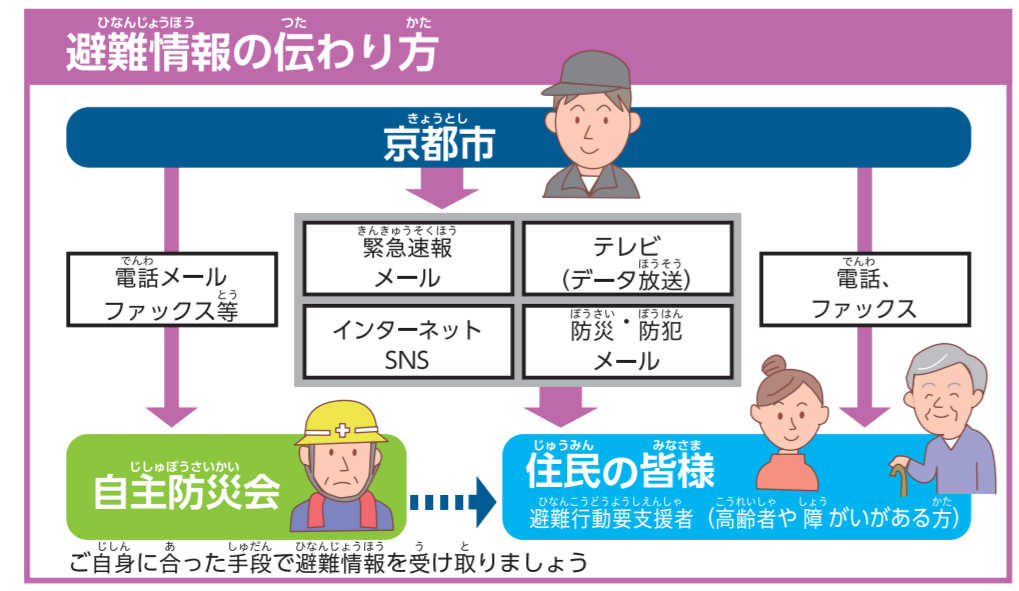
避難情報の伝わり方

京都市

電話メール
ファックス等

緊急速報
メール

テレビ
(データ放送)

インターネット
SNS

防災・防犯
メール

電話、
ファックス

自主防災会

住民の皆様
避難行動要支援者（高齢者や障がいがある方）

ご自身に合った手段で避難情報を受け取りましょう